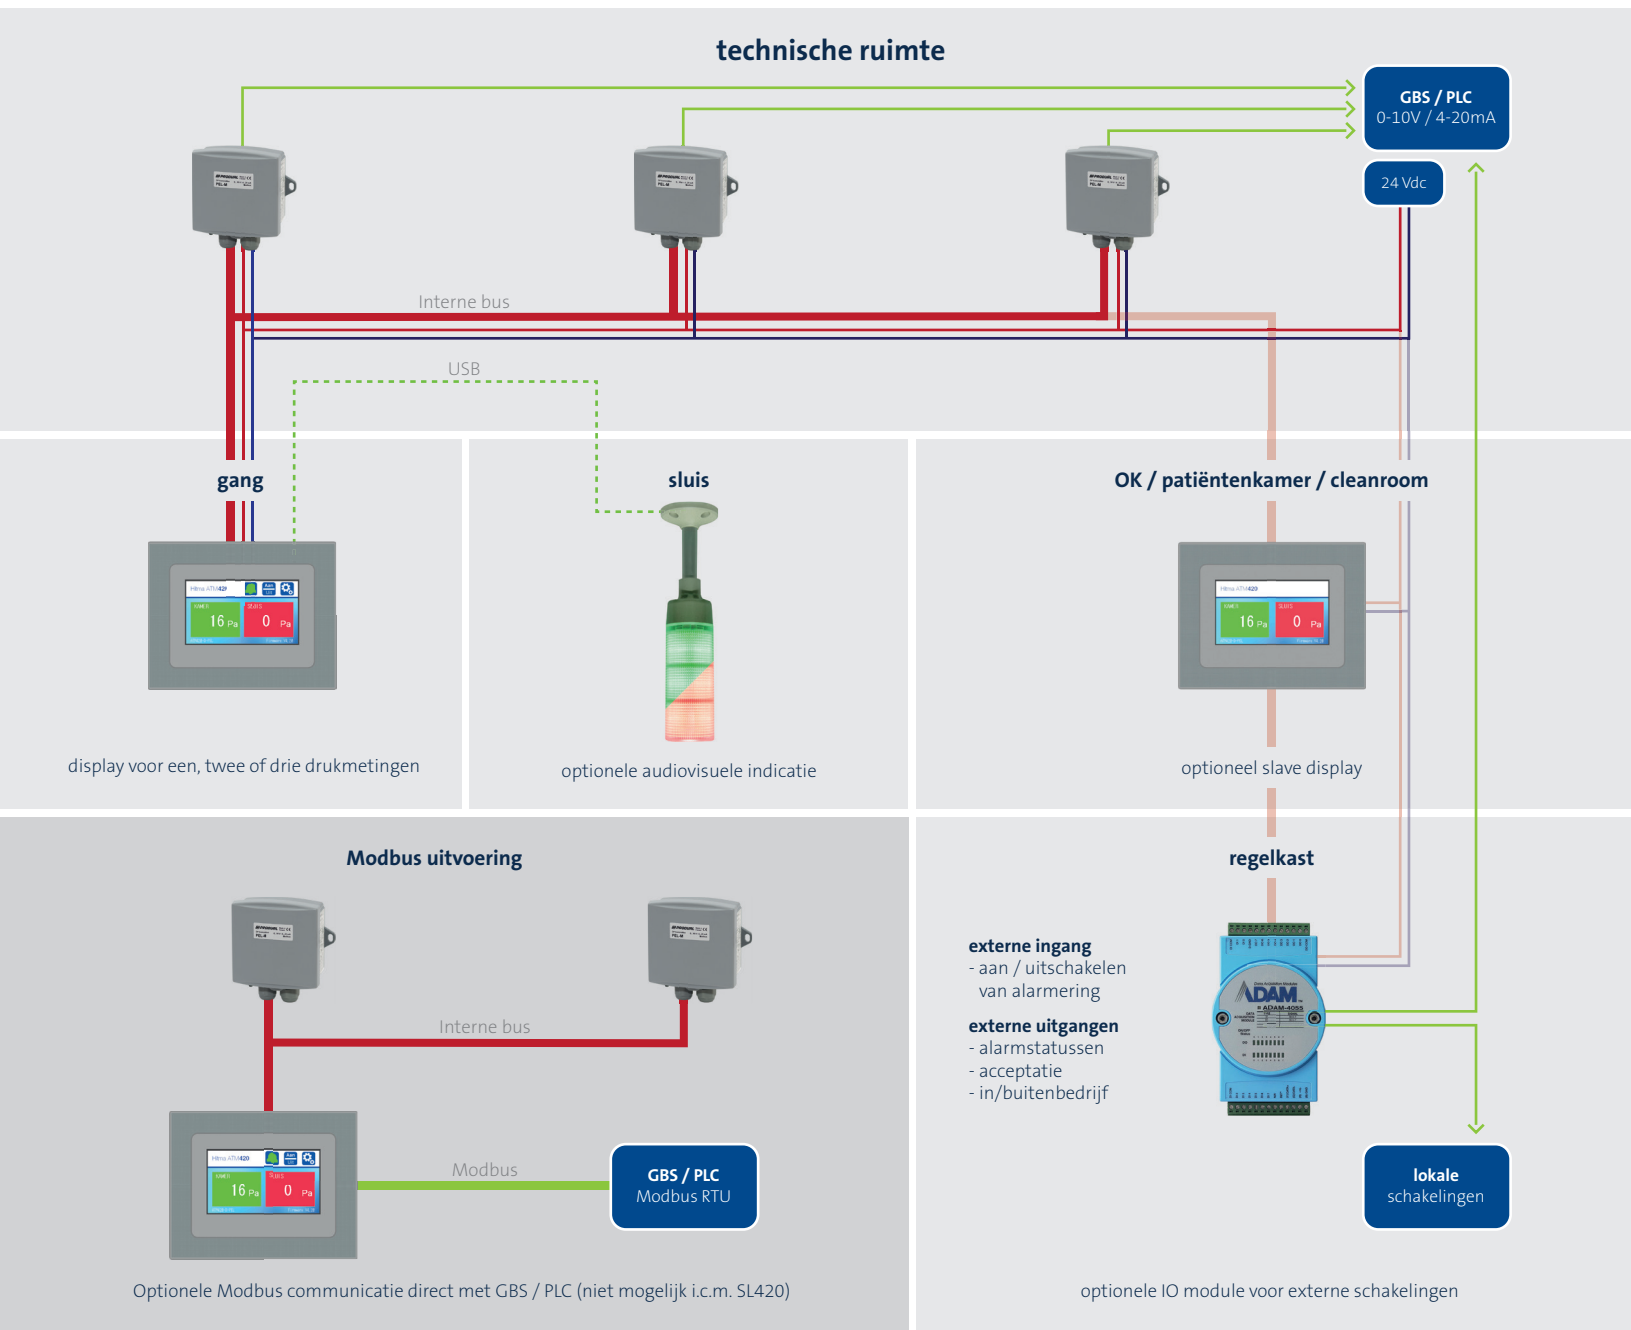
technische ruimte

GBS / PLC
0-10V / 4-20mA

24 Vdc

Interne bus

USB

gang

16 Pa  0 Pa

display voor een, twee of drie drukmetingen

sluis

optionele audiovisuele indicatie

OK / patiëntenkamer / cleanroom

16 Pa  0 Pa

optioneel slave display

Modbus uitvoering

Interne bus

16 Pa  0 Pa

Modbus

GBS / PLC
Modbus RTU

Optionele Modbus communicatie direct met GBS / PLC (niet mogelijk i.c.m. SL420)

regelkast

externe ingang
- aan / uitschakelen van alarmering

externe uitgangen
- alarmstatussen
- acceptatie
- in/buitenbedrijf

ADAM
ADAM-4055

lokale schakelingen

optionele IO module voor externe schakelingen